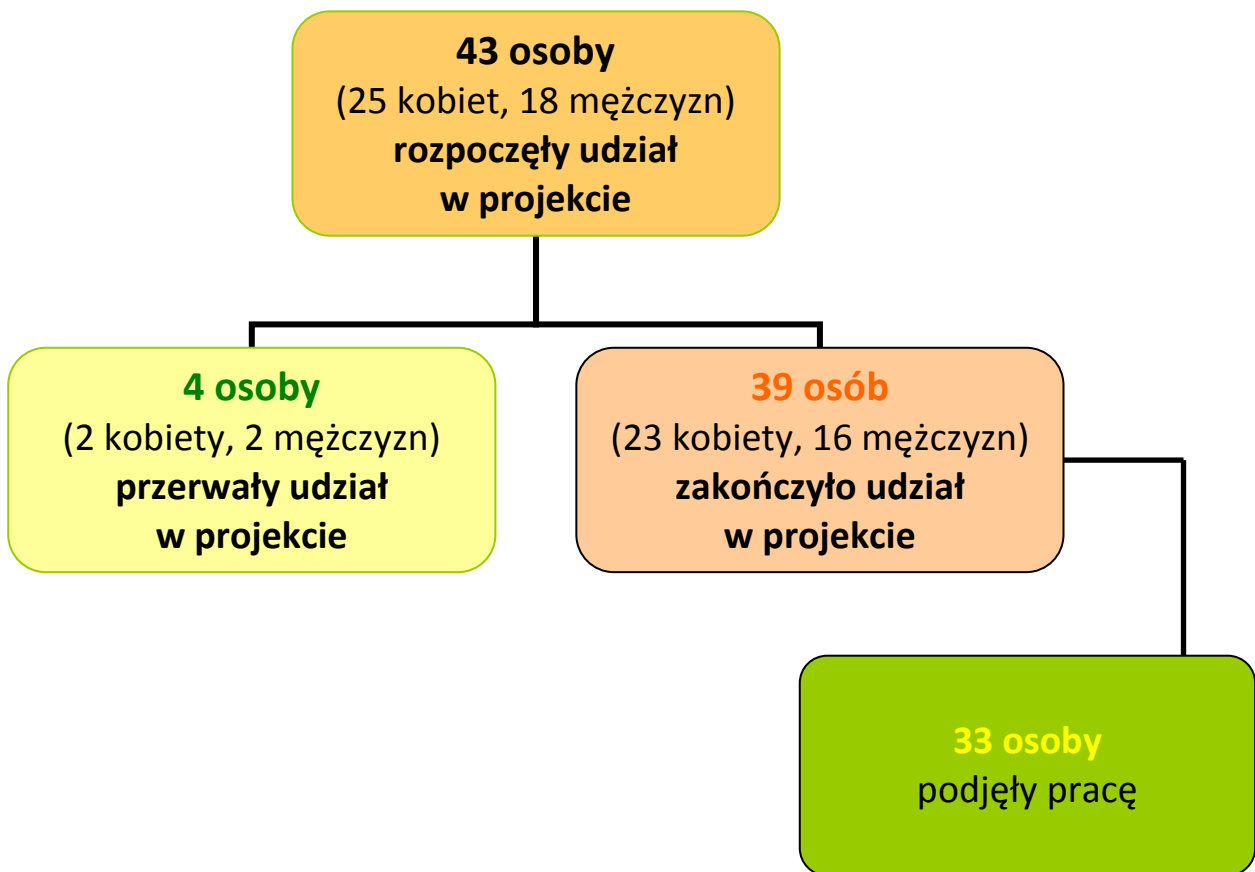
**43 osoby**
(25 kobiet, 18 mężczyzn)
**rozpoczęły udział w projekcie**

**4 osoby**
(2 kobiety, 2 mężczyzn)
**przerwały udział w projekcie**

**39 osób**
(23 kobiety, 16 mężczyzn)
**zakończyło udział w projekcie**

**33 osoby**
podjęły pracę